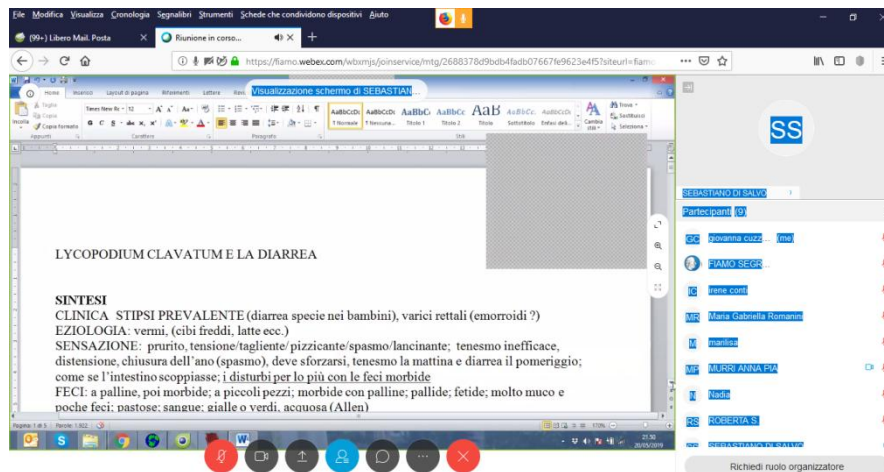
File Modifica Visualizza Cronologia Segnalibri Strumenti Schede che condividono dispositivi Aiuto

(99+) Libero Mail. Posta
Riunione in corso...
+
https://fiamo.webex.com/wbxmjs/joinservice/mtg/2688378d9bdb4fadb07667fe9623e4f5?siteurl=fiamo

Visualizzazione schermo di SEBASTIAN...

Home Inserisci Layout di pagina Riferimenti Lettere Revisione
Taglia Copia Incolla Copia formato
Times New Ro 12
AaBbCcDc 1 Normale
AaBbCcDc 1 Nessuna...
AaBbC Titolo 1
AaBbCc Titolo 2
AaB Titolo
AaBbCc. Sottotitolo
AaBbCcD Enfasi deli...
Cambia stili
Trova Sostituisci Seleziona
Appunti Carattere Paragrafo Stili

LYCOPODIUM CLAVATUM E LA DIARREA

SINTESI
CLINICA STIPSI PREVALENTE (diarrea specie nei bambini), varici rettali (emorroidi ?)
EZIOLOGIA: vermi, (cibi freddi, latte ecc.)
SENSAZIONE: prurito, tensione/tagliente/ pizzicante/spasmo/lancinante; tenesmo inefficace, distensione, chiusura dell'ano (spasmo), deve sforzarsi, tenesmo la mattina e diarrea il pomeriggio; come se l'intestino scoppiasse; i disturbi per lo più con le feci morbide
FECI: a palline, poi morbide; a piccoli pezzi; morbide con palline; pallide; fetide; molto muco e poche feci; pastose; sangue; gialle o verdi, acquosa (Allen)

Pagina: 1 di 5 Parole: 1.922
170%
21:50 20/05/2019

SS
SEBASTIANO DI SALVO
Partecipanti (9)
GC giovanna cuzz... (me)
FIAMO SEGR...
IC irene conti
MR Maria Gabriella Romanini
M marilisa
MP MURRI ANNA PIA
N Nadia
RS ROBERTA S.
RS SEBASTIANO DI SALVO
Richiedi ruolo organizzatore